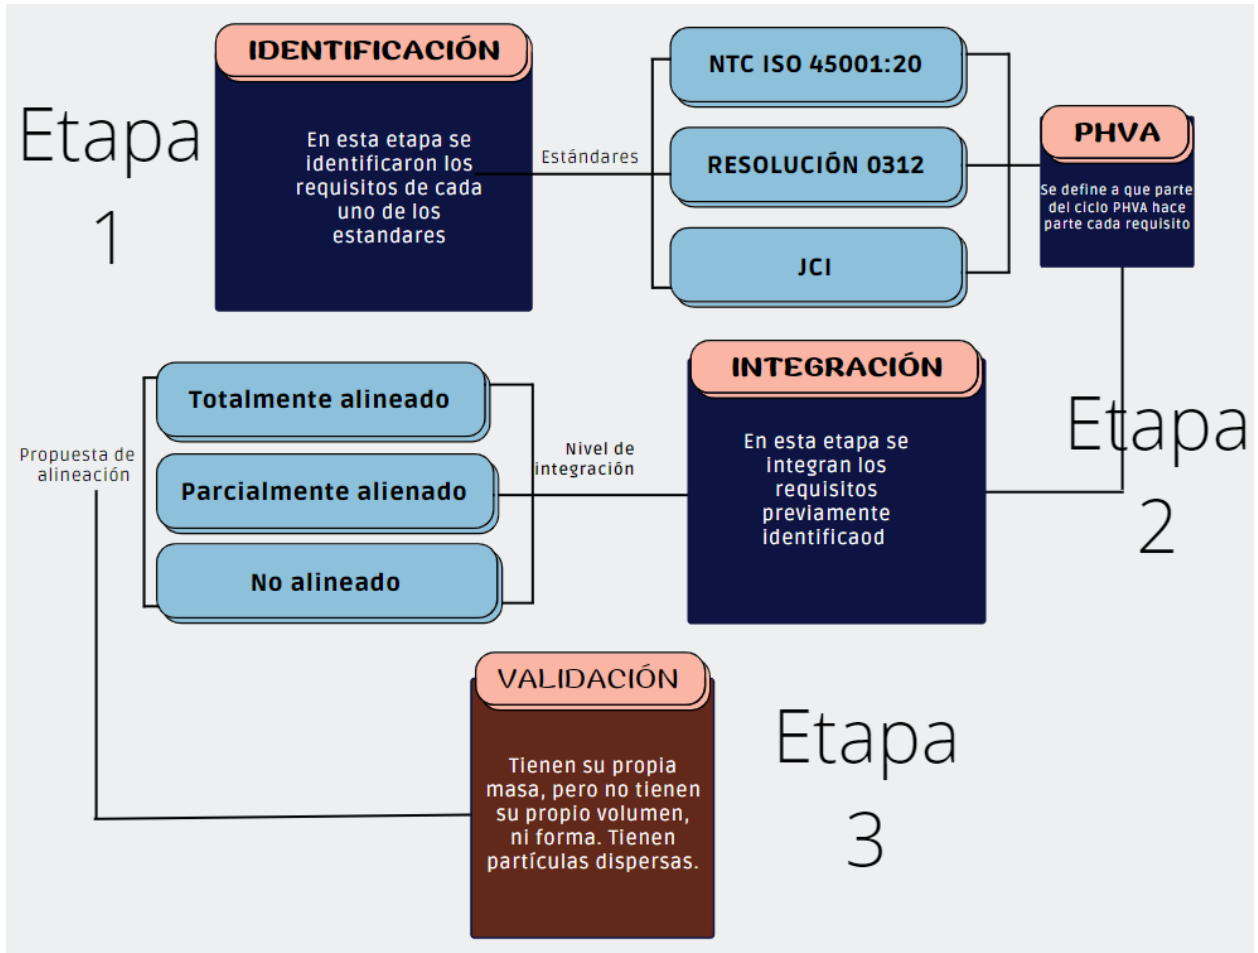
Etapa 1

IDENTIFICACIÓN

En esta etapa se identificaron los requisitos de cada uno de los estandares

Estándares

NTC ISO 45001:20

RESOLUCIÓN 0312

JCI

PHVA

Se define a que parte del ciclo PHVA hace parte cada requisito

Etapa 2

INTEGRACIÓN

En esta etapa se integran los requisitos previamente identificaod

Nivel de integración

Totalmente alineado

Parcialmente alienado

No alineado

Propuesta de alineación

VALIDACIÓN

Tienen su propia masa, pero no tienen su propio volumen, ni forma. Tienen partículas dispersas.

Etapa 3